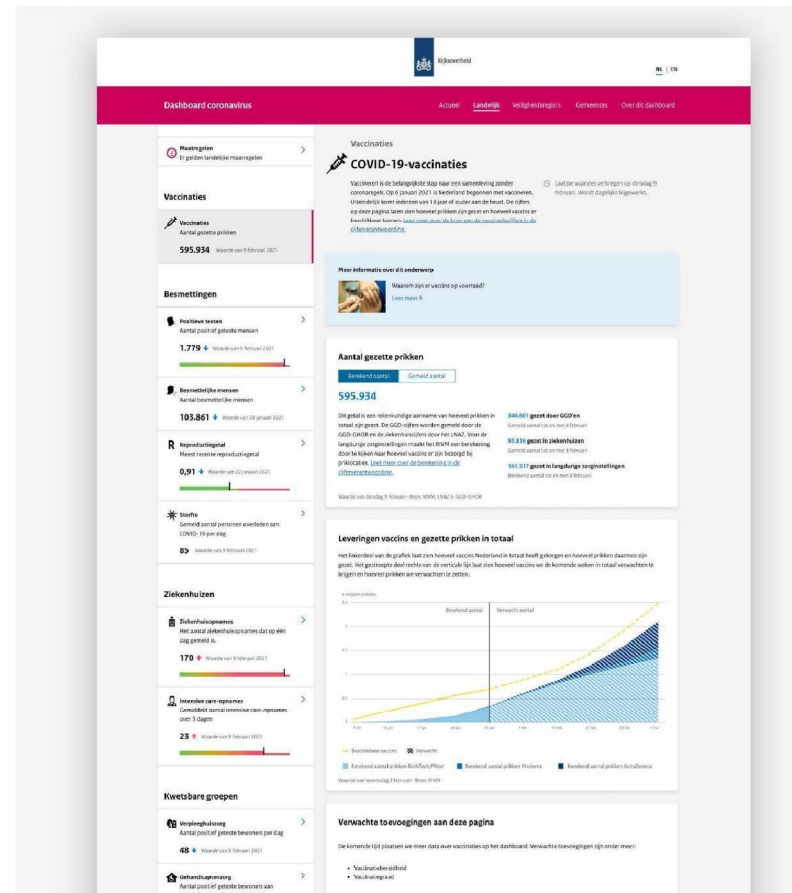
Rijksoverheid

NL | EN

Dashboard coronavirus

Actueel Landelijk Veiligheidsregio's Gemeentes Over dit dashboard

Maatregelen
Er gelden landelijke maatregelen

Vaccinaties

Vaccinaties
Aantal gezette prikken

595.934 Waarde van 9 februari 2021

Besmettingen

Positieve testen
Aantal positief geteste mensen

1.779 Waarde van 9 februari 2021

Besmettelijke mensen
Aantal besmettelijke mensen

103.861 Waarde van 28 januari 2021

Reproductiegetal
Meest recente reproductiegetal

0,91 Waarde van 22 januari 2021

Sterfte
Gemeld aantal personen overleden aan COVID-19 per dag

85 Waarde van 9 februari 2021

Ziekenhuizen

Ziekenhuisopnames
Het aantal ziekenhuisopnames dat op één dag gemeld is.

170 Waarde van 8 februari 2021

Intensive care-opnames
Gemiddeld aantal intensive care-opnames over 3 dagen

23 Waarde van 9 februari 2021

Kwetsbare groepen

Verpleeghuiszorg
Aantal positief geteste bewoners per dag

48 Waarde van 8 februari 2021

Gehandicaptenzorg
Aantal positief geteste bewoners van

Vaccinaties

COVID-19-vaccinaties

Vaccineren is de belangrijkste stap naar een samenleving zonder coronaregels. Op 6 januari 2021 is Nederland begonnen met vaccineren. Uiteindelijk komt iedereen van 18 jaar of ouder aan de beurt. De cijfers op deze pagina laten zien hoeveel prikken zijn gezet en hoeveel vaccins er beschikbaar komen. Lees meer over de bron van de vaccinatiecijfers in de cijferverantwoording.

Laatste waardes verkregen op dinsdag 9 februari. Wordt dagelijks bijgewerkt.

Meer informatie over dit onderwerp

Waarom zijn er vaccins op voorraad?
Lees meer

Aantal gezette prikken

Berekend aantal | Gemeld aantal

595.934

Dit getal is een rekenkundige aanname van hoeveel prikken in totaal zijn gezet. De GGD-cijfers worden gemeld door de GGD-GHOR en de ziekenhuiscijfers door het LNAZ. Voor de langdurige zorginstellingen maakt het RIVM een berekening door te kijken naar hoeveel vaccins er zijn bezorgd bij prikiocaties. Lees meer over de berekening in de cijferverantwoording.

340.601 gezet door GGD'en
Gemeld aantal tot en met 8 februari

93.816 gezet in ziekenhuizen
Gemeld aantal tot en met 8 februari

161.517 gezet in langdurige zorginstellingen
Berekend aantal tot en met 8 februari

Waarde van dinsdag 9 februari · Bron: RIVM, LNAZ & GGD-GHOR

Leveringen vaccins en gezette prikken in totaal

Het linkerdeel van de grafiek laat zien hoeveel vaccins Nederland in totaal heeft gekregen en hoeveel prikken daarmee zijn gezet. Het gestreepte deel rechts van de verticale lijn laat zien hoeveel vaccins we de komende weken in totaal verwachten te krijgen en hoeveel prikken we verwachten te zetten.

x miljoen prikken

Berekend aantal | Verwacht aantal

Beschikbare vaccins | Verwacht

Berekend aantal prikken BioNTech/Pfizer | Berekend aantal prikken Moderna | Berekend aantal prikken AstraZeneca

Waarde van woensdag 3 februari · Bron: RIVM

Verwachte toevoegingen aan deze pagina

De komende tijd plaatsen we meer data over vaccinaties op het dashboard. Verwachte toevoegingen zijn onder meer:

• Vaccinatiebereidheid
• Vaccinatiegraad